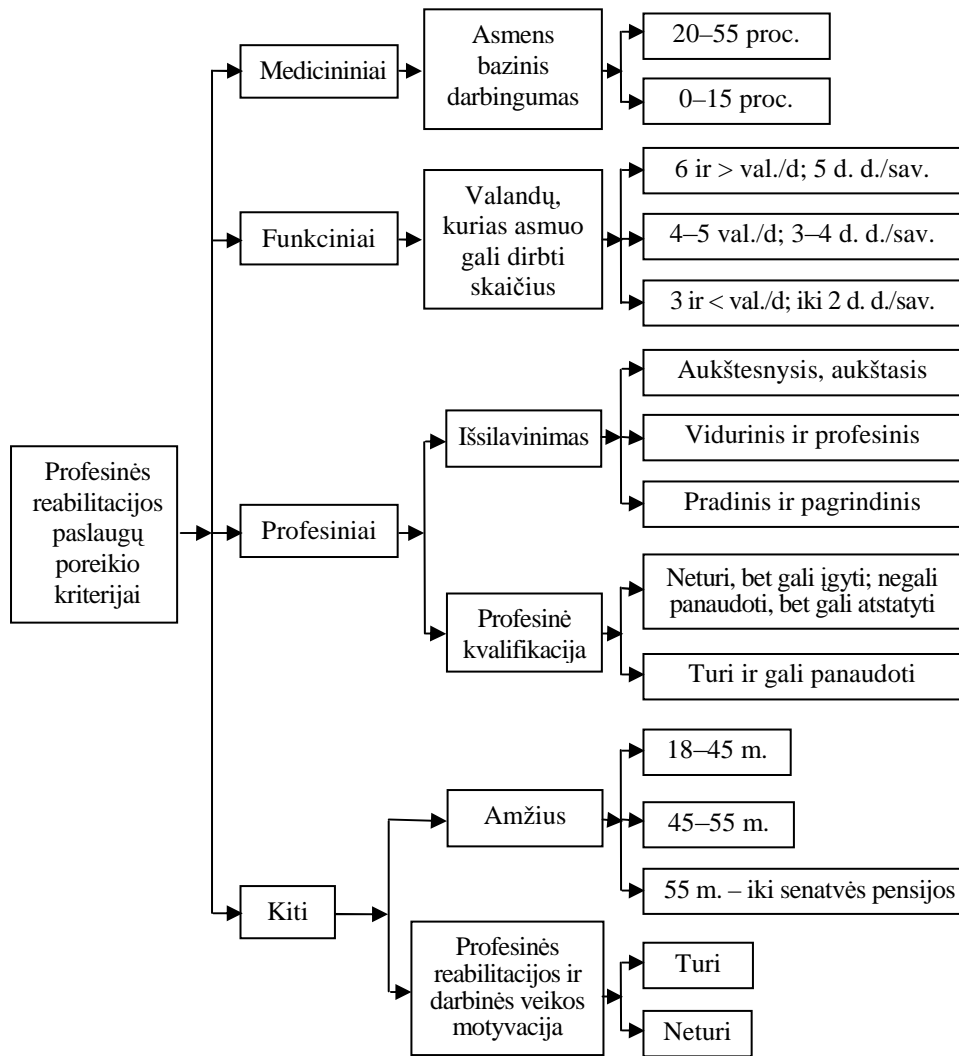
Profesinės reabilitacijos paslaugų poreikio kriterijai

Medicininiai

Asmens bazinis darbingumas

20–55 proc.

0–15 proc.

Funkciniai

Valandų, kurias asmuo gali dirbti skaičius

6 ir > val./d; 5 d. d./sav.

4–5 val./d; 3–4 d. d./sav.

3 ir < val./d; iki 2 d. d./sav.

Profesiniai

Išsilavinimas

Aukštesnysis, aukštasis

Vidurinis ir profesinis

Pradinis ir pagrindinis

Profesinė kvalifikacija

Neturi, bet gali įgyti; negali panaudoti, bet gali atstatyti

Turi ir gali panaudoti

Kiti

Amžius

18–45 m.

45–55 m.

55 m. – iki senatvės pensijos

Profesinės reabilitacijos ir darbinės veikos motyvacija

Turi

Neturi